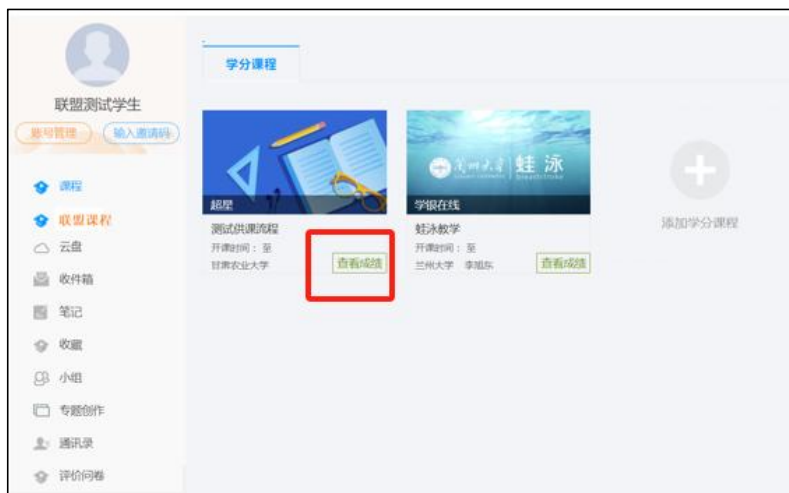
联盟测试学生

账号管理

输入邀请码

课程

联盟课程

云盘

收件箱

笔记

收藏

小组

专题创作

通讯录

评价问卷

学分课程

超星

测试供课流程

开课时间：至

甘肃农业大学

查看成绩

蘭州大學 蛙泳

学银在线

蛙泳教学

开课时间：至

兰州大学 李旭东

查看成绩

添加学分课程